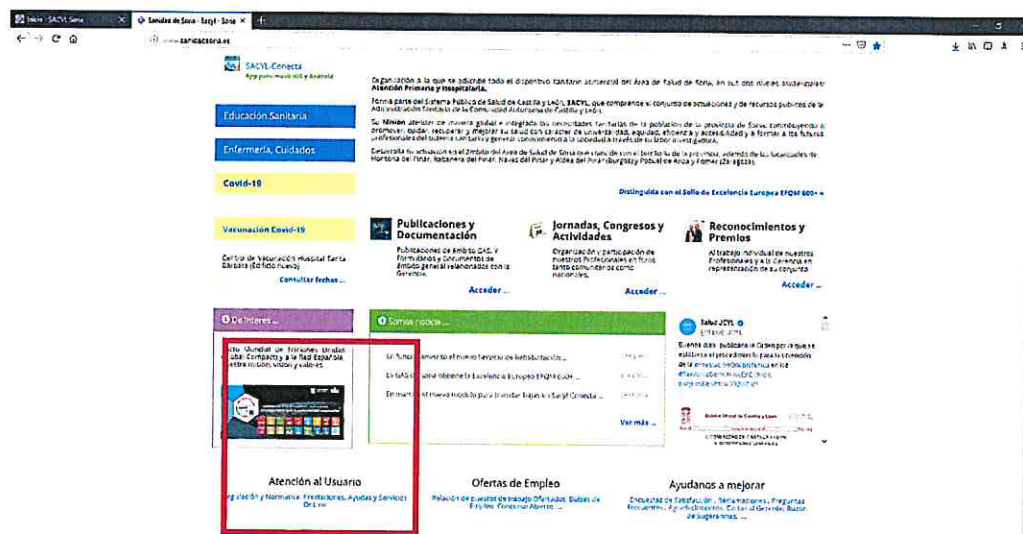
Inicio - SACYL Soria × Sanidad de Soria - Sacyl - Soria ×

www.saludcastillayleon.es

SACYL-Conecta
App para móvil iOS y Android

Educación Sanitaria

Enfermería, Cuidados

Covid-19

Vacunación Covid-19

Centro de Vacunación Hospital Santa Bárbara (Edificio nuevo)

Consultar fechas ...

Organización a la que se adscribe todo el dispositivo sanitario asistencial del Área de Salud de Soria, en sus dos niveles asistenciales: Atención Primaria y Hospitalaria.

Forma parte del Sistema Público de Salud de Castilla y León, SACYL, que comprende el conjunto de actuaciones y de recursos públicos de la Administración Sanitaria de la Comunidad Autónoma de Castilla y León.

Su Misión atender de manera global e integrada las necesidades sanitarias de la población de la provincia de Soria, contribuyendo a promover, cuidar, recuperar y mejorar su salud con carácter de universalidad, equidad, eficiencia y accesibilidad y a formar a los futuros profesionales del sistema sanitario y generar conocimiento a la sociedad a través de su labor investigadora.

Desarrolla su actuación en el ámbito del Área de Salud de Soria que coincide con el territorio de la provincia, además de las localidades de Hontoria del Pinar, Rabanera del Pinar, Navas del Pinar y Aldea del Pinar (Burgos) y Pobar de Ariza y Torrijo (Zaragoza).

Distinguida con el Sello de Excelencia Europea EFQM 600+ »

Publicaciones y Documentación
Publicaciones de ámbito GAS. Y Formularios y Documentos de ámbito general relacionados con la Gerencia.
Acceder ...

Jornadas, Congresos y Actividades
Organización y participación de nuestros Profesionales en foros tanto comunitarios como nacionales.
Acceder ...

Reconocimientos y Premios
Al trabajo individual de nuestros Profesionales y a la Gerencia en representación de su conjunto.
Acceder ...

De Interés ...

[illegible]cto Mundial de Naciones Unidas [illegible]obal Compact) y la Red Española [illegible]estra misión, visión y valores

Somos noticia ...

En funcionamiento el nuevo Servicio de Rehabilitación ...
La GAS de Soria obtiene la Excelencia Europea EFQM 600+ ...
En marcha el nuevo modelo para tramitar bajas en Sacyl Conecta ...
Ver más ...

Salud JCYL
Bueno días: publicada en Orden por la que se establece el procedimiento para la atención de la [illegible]

Atención al Usuario
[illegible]gulación y Normativa. Prestaciones, Ayudas y Servicios On Line

Ofertas de Empleo
Relación de puestos de trabajo Ofertados. Bolsas de Empleo. Concurso Abierto ...

Ayudanos a mejorar
Encuestas de Satisfacción, Reclamaciones, Preguntas Frecuentes, Agradecimientos, Cartas al Gerente, Buzón de Sugerencias, ...